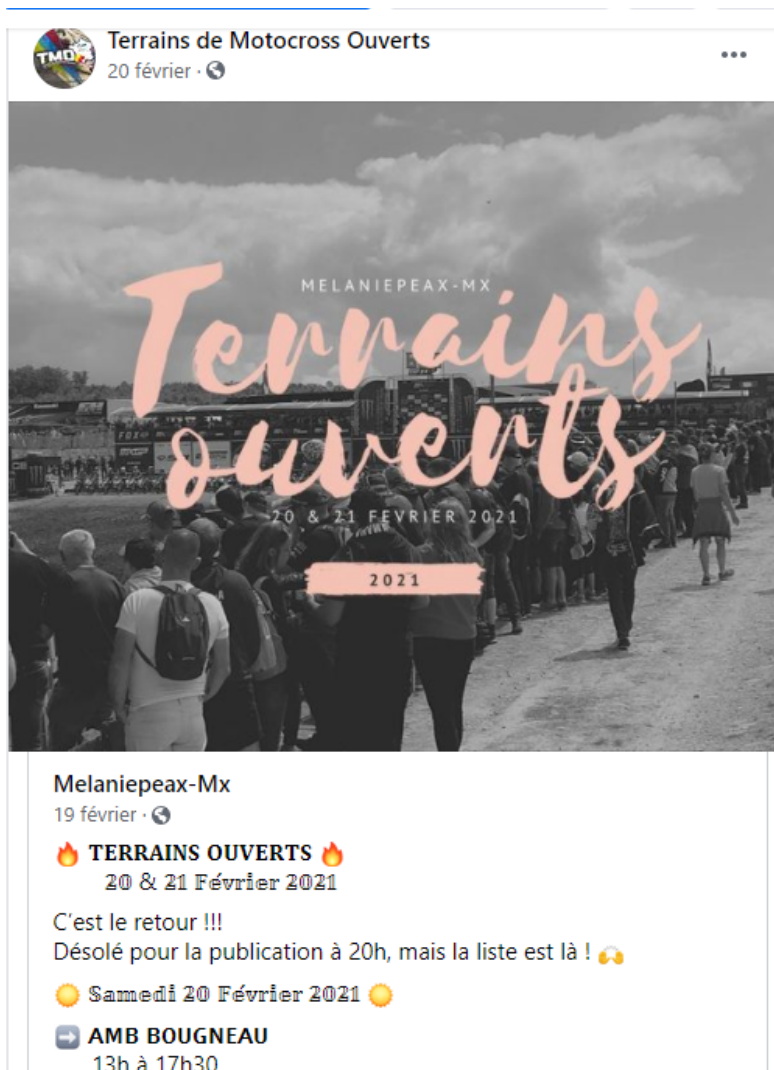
TMO

Terrains de Motocross Ouverts
20 février ·

MELANIEPEAX-MX
Terrains ouverts
20 & 21 FEVRIER 2021
2021

Melaniepeax-Mx
19 février ·

🔥 TERRAINS OUVERTS 🔥
20 & 21 Février 2021

C'est le retour !!!
Désolé pour la publication à 20h, mais la liste est là ! 🙌

🌞 Samedi 20 Février 2021 🌞

➡️ AMB BOUGNEAU
13h à 17h30